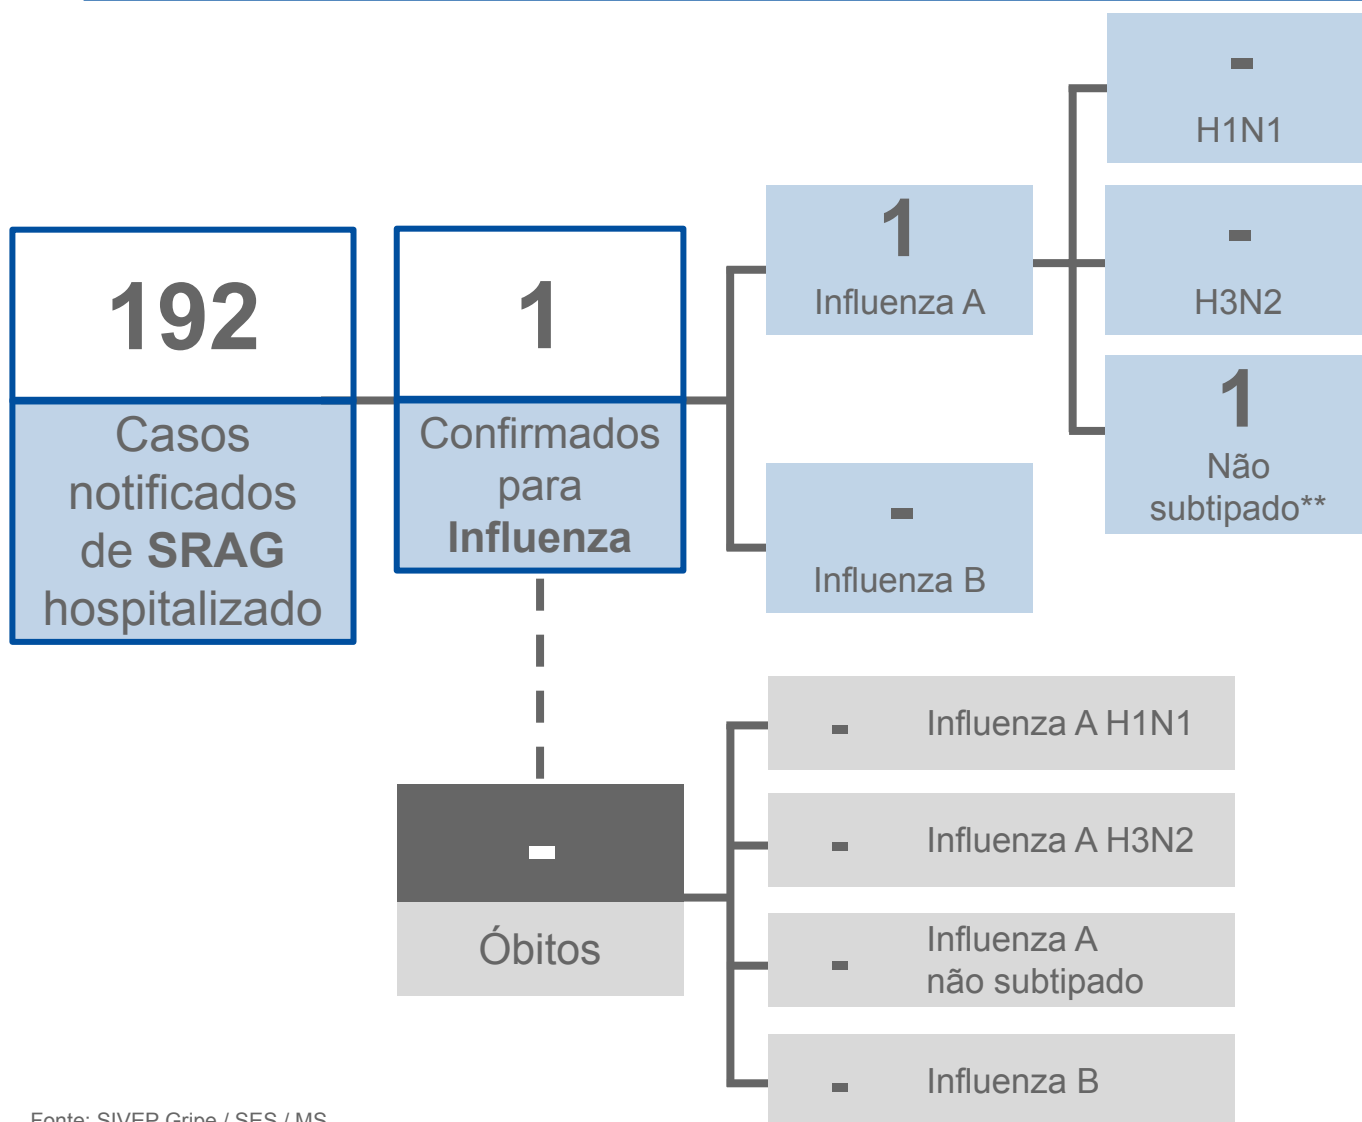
192

Casos notificados de **SRAG** hospitalizado

1

Confirmados para **Influenza**

1

Influenza A

-

Influenza B

-

H1N1

-

H3N2

1

Não subtipado**

-

Óbitos

- Influenza A H1N1

- Influenza A H3N2

- Influenza A não subtipado

- Influenza B

Fonte: SIVEP Gripe / SES / MS